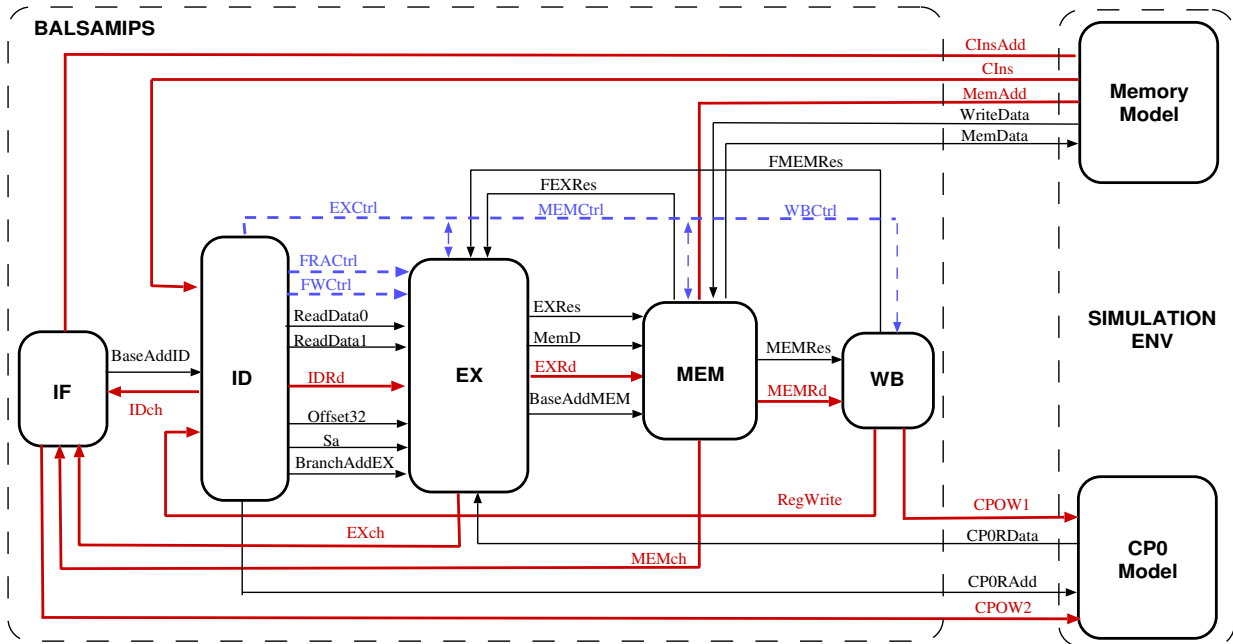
BALSAMIPS

CInsAdd
CIns
MemAdd
WriteData
MemData

Memory Model

FMEMRes
FEXRes
EXCtrl
MEMCtrl
WBCtrl

FRACtrl
FWCtrl
ReadData0
ReadData1
IDRd
Offset32
Sa
BranchAddEX

BaseAddID
IDch

IF
ID
EX
MEM
WB

EXRes
MemD
EXRd
BaseAddMEM

MEMRes
MEMRd

SIMULATION ENV

RegWrite
CPOW1
EXch
CP0RData
MEMch
CP0RAdd
CPOW2

CP0 Model